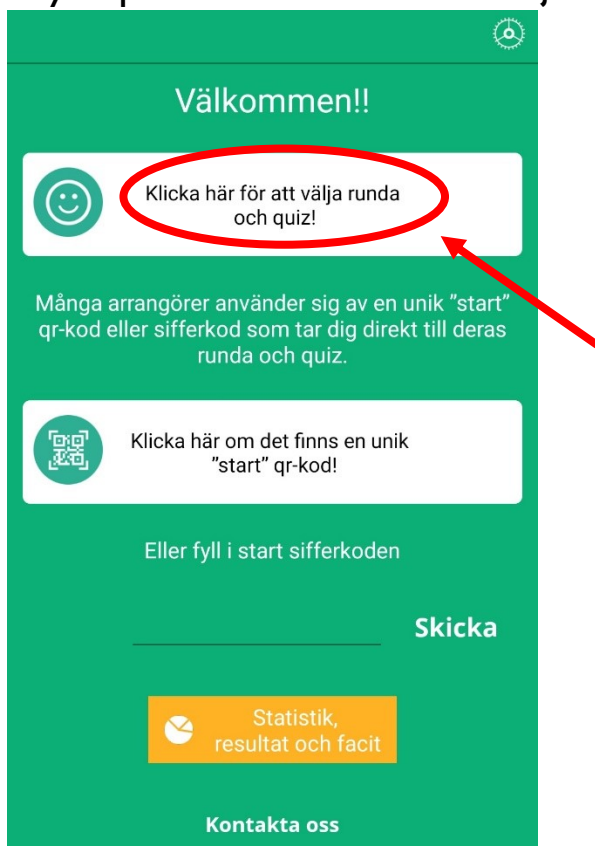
Välkommen!!

Klicka här för att välja runda och quiz!

Många arrangörer använder sig av en unik ”start” qr-kod eller sifferkod som tar dig direkt till deras runda och quiz.

Klicka här om det finns en unik ”start” qr-kod!

Eller fyll i start sifferkoden

Skicka

Statistik, resultat och facit

Kontakta oss